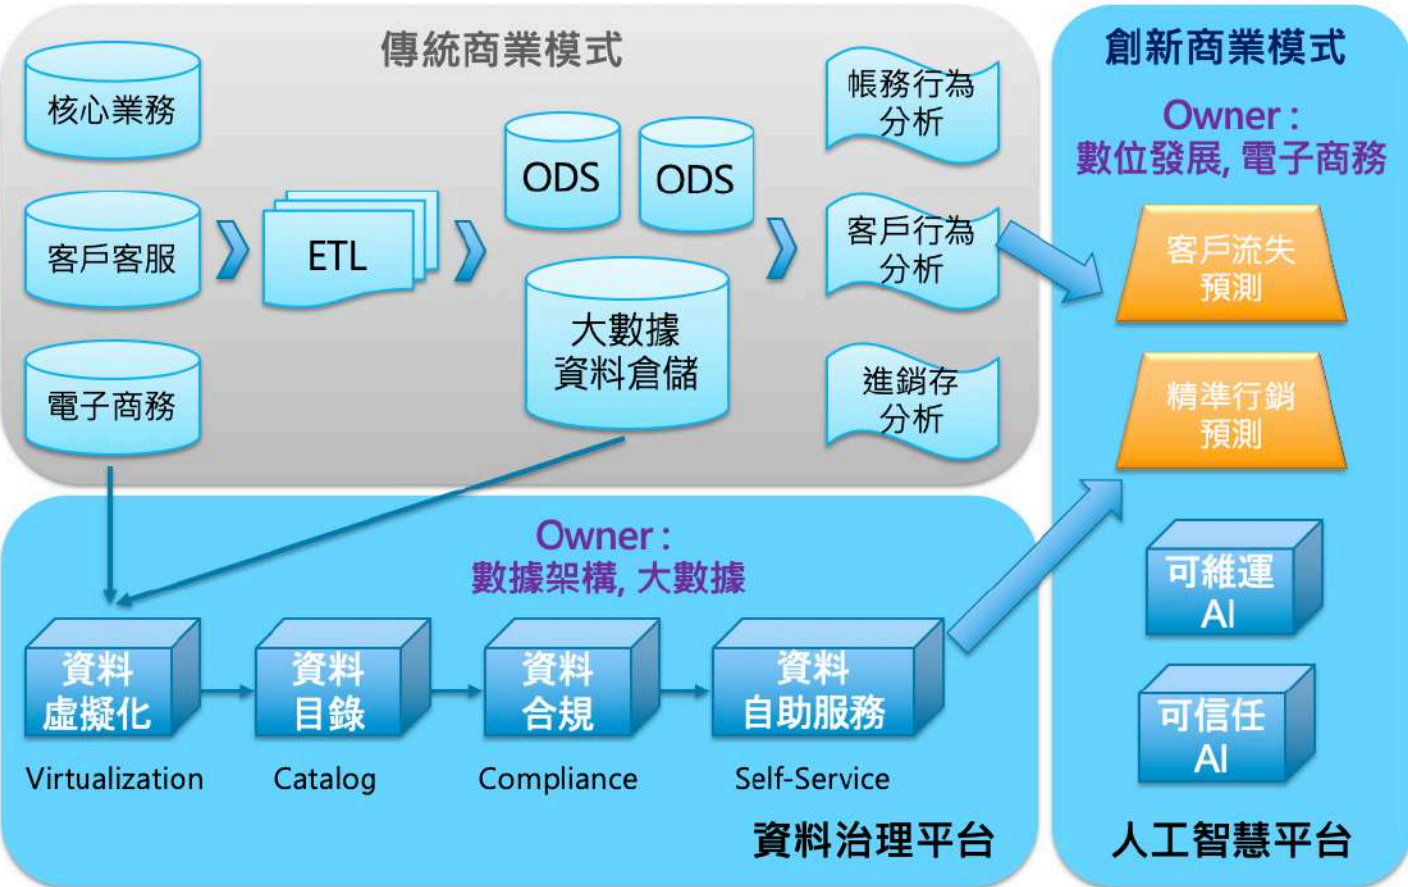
傳統商業模式

核心業務

客戶客服

電子商務

ETL

ODS

ODS

大數據
資料倉儲

帳務行為
分析

客戶行為
分析

進銷存
分析

創新商業模式

Owner :
數位發展, 電子商務

客戶流失
預測

精準行銷
預測

可維運
AI

可信任
AI

人工智慧平台

Owner :
數據架構, 大數據

資料
虛擬化

Virtualization

資料
目錄

Catalog

資料
合規

Compliance

資料
自助服務

Self-Service

資料治理平台